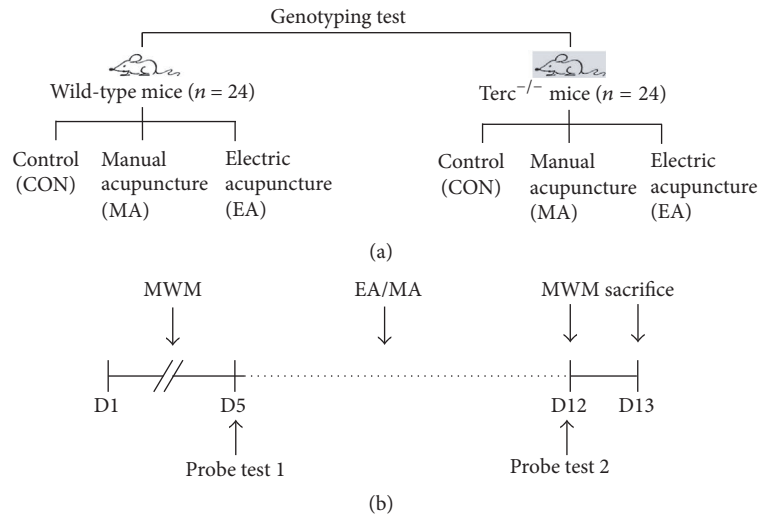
Genotyping test

Wild-type mice ($n = 24$)

Control (CON)

Manual acupuncture (MA)

Electric acupuncture (EA)

Terc$^{-/-}$ mice ($n = 24$)

Control (CON)

Manual acupuncture (MA)

Electric acupuncture (EA)

(a)

MWM

EA/MA

MWM sacrifice

D1

D5

D12

D13

Probe test 1

Probe test 2

(b)